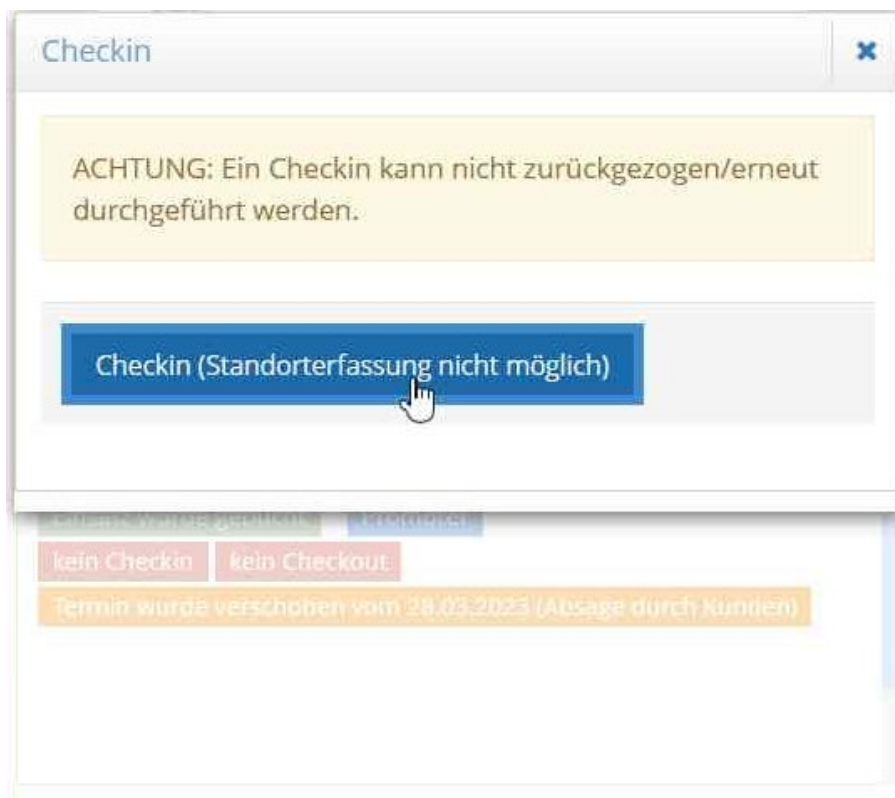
Checkin

ACHTUNG: Ein Checkin kann nicht zurückgezogen/erneut durchgeführt werden.

Checkin (Standorterfassung nicht möglich)

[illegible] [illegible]

kein Checkin kein Checkout

Termin wurde verschoben vom 28.03.2023 (Absage durch Kunden)